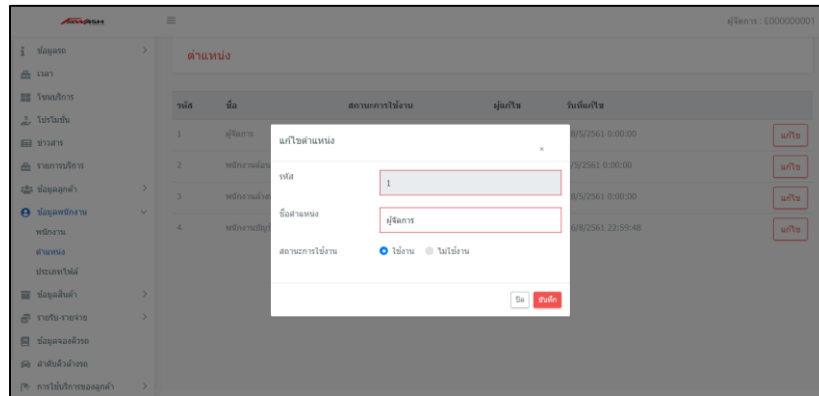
ผู้จัดการ : E000000001

ข้อมูลรถ
เวลา
โซนบริการ
โปรโมชั่น
ข่าวสาร
รายการบริการ
ข้อมูลลูกค้า
ข้อมูลพนักงาน
พนักงาน
ตำแหน่ง
ประเภทไฟล์
ข้อมูลสินค้า
รายรับ-รายจ่าย
ข้อมูลจองคิวรถ
ลำดับคิวล้างรถ
การใช้บริการของลูกค้า

ตำแหน่ง

| รหัส | ชื่อ | สถานะการใช้งาน | ผู้แก้ไข | วันที่แก้ไข | |
|---|---|---|---|---|---|
| 1 | ผู้จัดการ | | | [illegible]/5/2561 0:00:00 | แก้ไข |
| 2 | พนักงาน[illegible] | | | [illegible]/5/2561 0:00:00 | แก้ไข |
| 3 | พนักงาน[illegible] | | | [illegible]/5/2561 0:00:00 | แก้ไข |
| 4 | พนักงาน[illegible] | | | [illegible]/8/2561 22:59:48 | แก้ไข |

แก้ไขตำแหน่ง ×

รหัส
1

ชื่อตำแหน่ง
ผู้จัดการ

สถานะการใช้งาน
ใช้งาน ไม่ใช้งาน

ปิด บันทึก